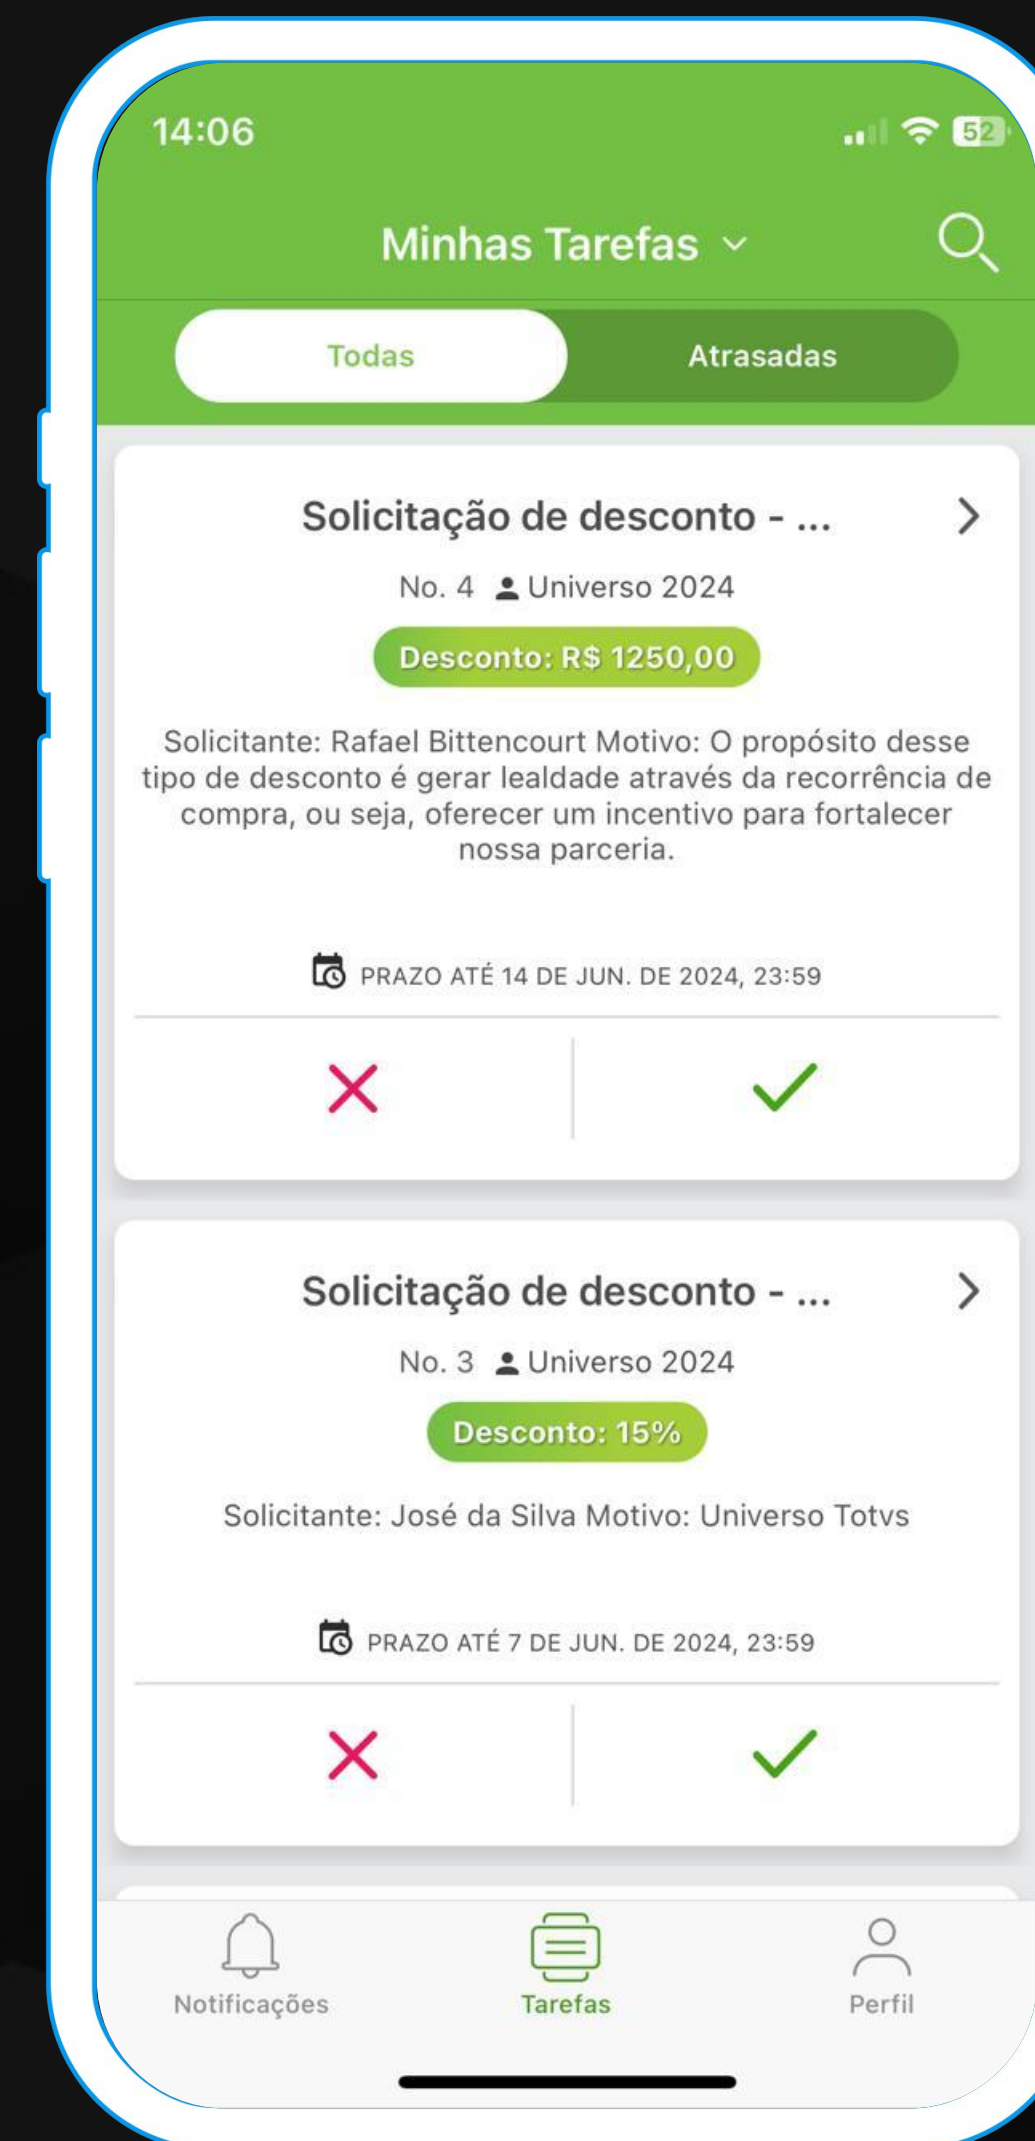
14:06

52

Minhas Tarefas

Todas

Atrasadas

Solicitação de desconto - ...

No. 4 Universo 2024

Desconto: R$ 1250,00

Solicitante: Rafael Bittencourt Motivo: O propósito desse tipo de desconto é gerar lealdade através da recorrência de compra, ou seja, oferecer um incentivo para fortalecer nossa parceria.

PRAZO ATÉ 14 DE JUN. DE 2024, 23:59

Solicitação de desconto - ...

No. 3 Universo 2024

Desconto: 15%

Solicitante: José da Silva Motivo: Universo Totvs

PRAZO ATÉ 7 DE JUN. DE 2024, 23:59

Notificações

Tarefas

Perfil